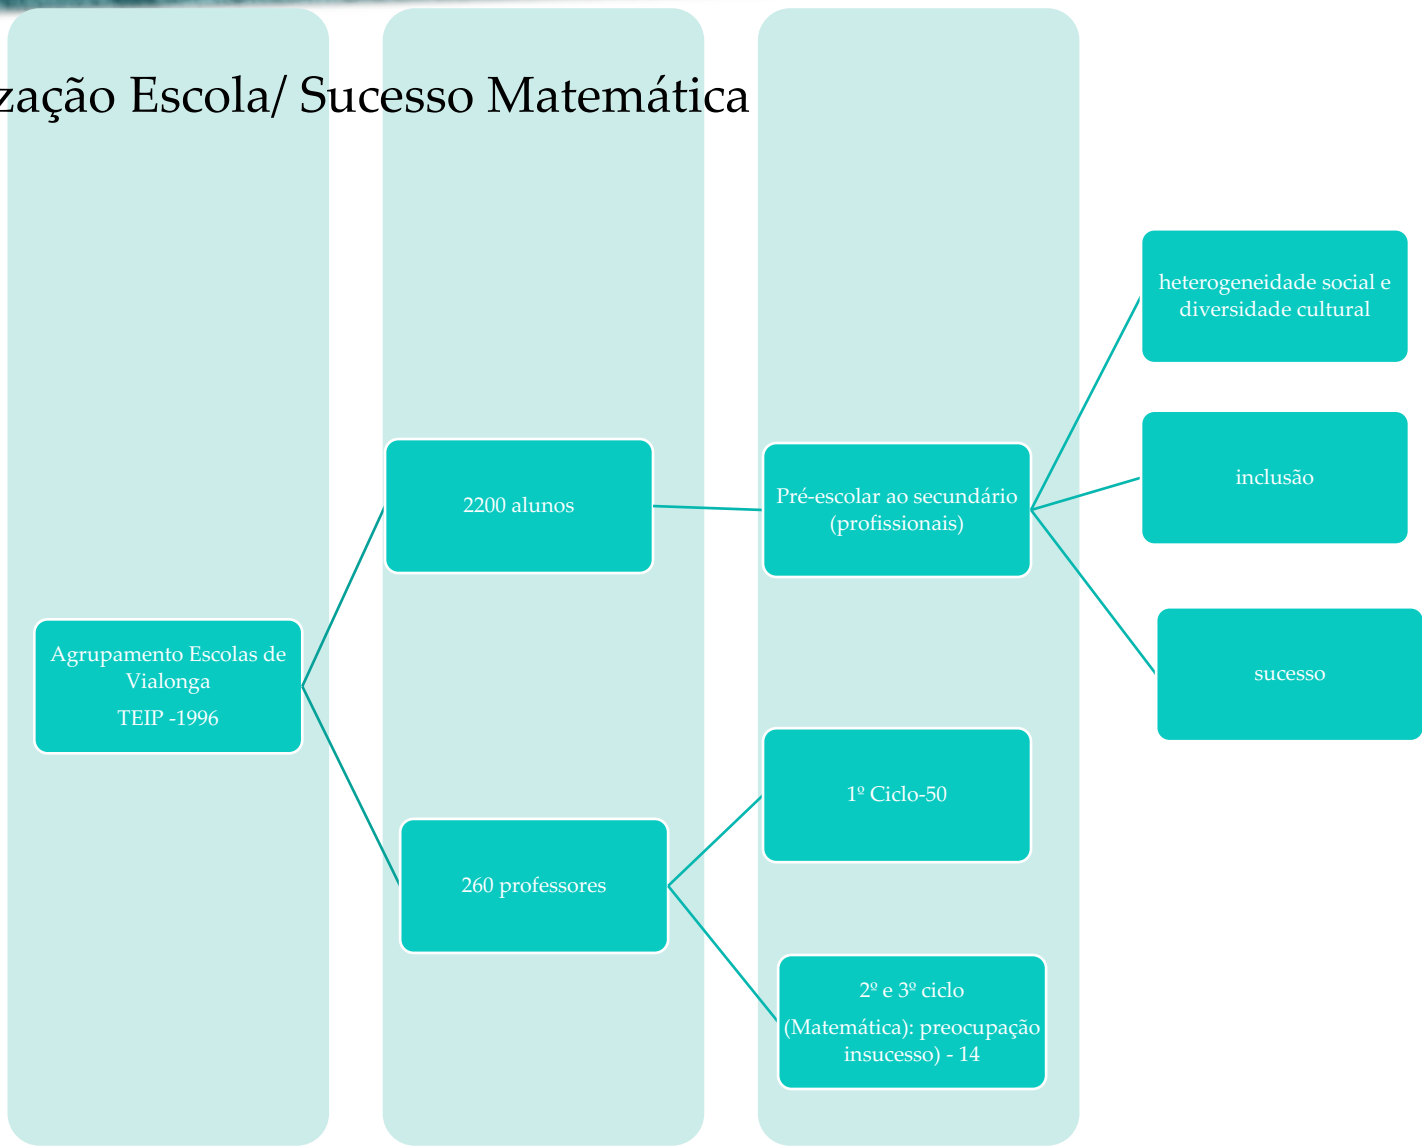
zação Escola/ Sucesso Matemática

Agrupamento Escolas de Vialonga

TEIP -1996

2200 alunos

260 professores

Pré-escolar ao secundário (profissionais)

1º Ciclo-50

2º e 3º ciclo

(Matemática): preocupação insucesso) - 14

heterogeneidade social e diversidade cultural

inclusão

sucesso